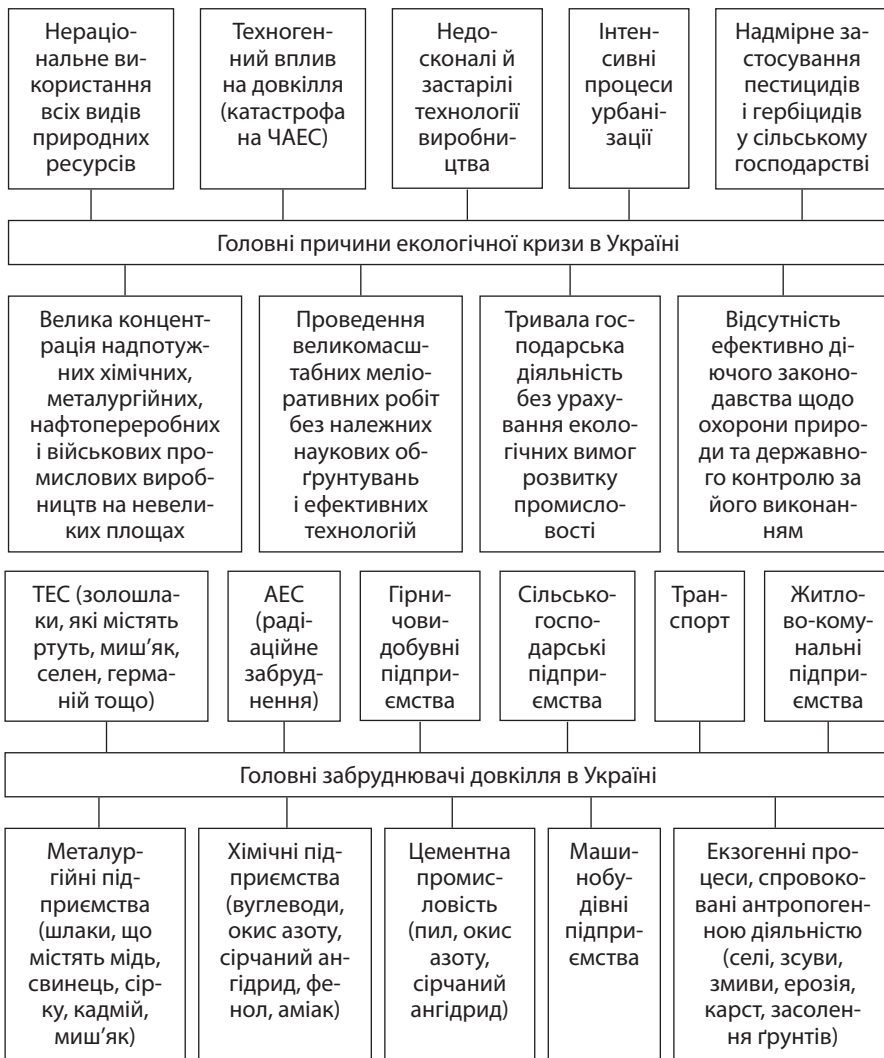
Нераціональне використання всіх видів природних ресурсів

Техногенний вплив на довкілля (катастрофа на ЧАЕС)

Недосконалі й застарілі технології виробництва

Інтенсивні процеси урбанізації

Надмірне застосування пестицидів і гербіцидів у сільському господарстві

Головні причини екологічної кризи в Україні

Велика концентрація надпотужних хімічних, металургійних, нафтопереробних і військових промислових виробництв на невеликих площах

Проведення великомасштабних меліоративних робіт без належних наукових обґрунтувань і ефективних технологій

Тривала господарська діяльність без урахування екологічних вимог розвитку промисловості

Відсутність ефективно діючого законодавства щодо охорони природи та державного контролю за його виконанням

ТЕС (золошлаки, які містять ртуть, миш'як, селен, германій тощо)

АЕС (радіаційне забруднення)

Гірничовидобувні підприємства

Сільськогосподарські підприємства

Транспорт

Житлово-комунальні підприємства

Головні забруднювачі довкілля в Україні

Металургійні підприємства (шлаки, що містять мідь, свинець, сірку, кадмій, миш'як)

Хімічні підприємства (вуглеводи, окис азоту, сірчаний ангідрид, фенол, аміак)

Цементна промисловість (пил, окис азоту, сірчаний ангідрид)

Машинобудівні підприємства

Екзогенні процеси, спровоковані антропогенною діяльністю (селі, зсуви, змиви, ерозія, карст, засолення ґрунтів)